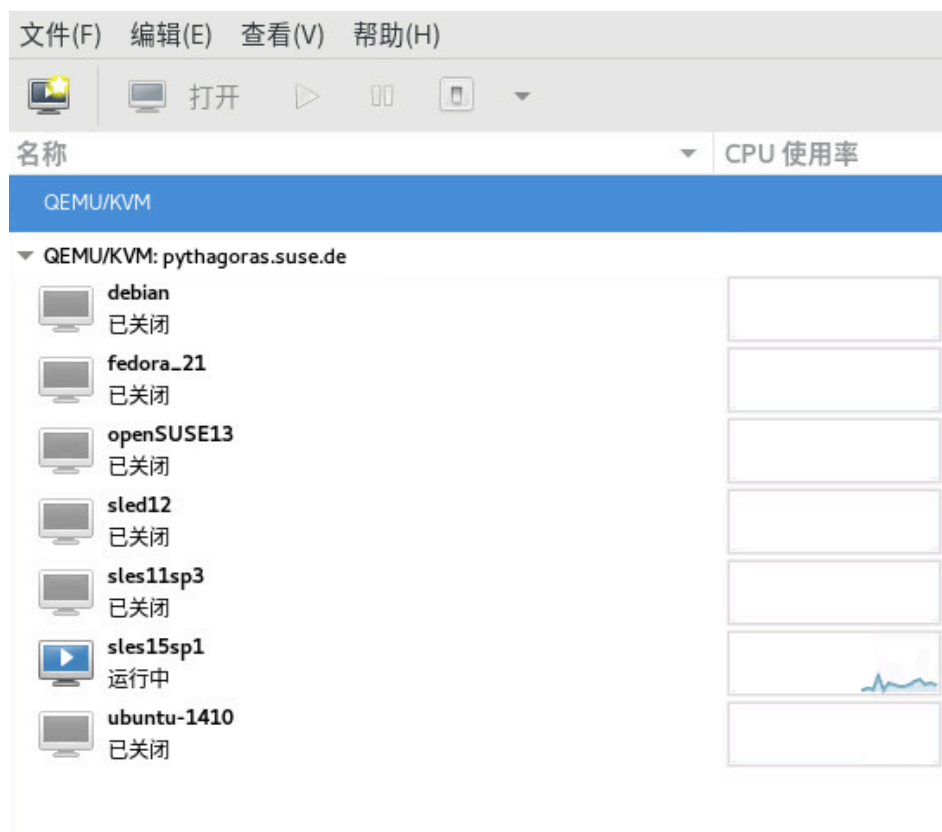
文件(F) 编辑(E) 查看(V) 帮助(H)

打开

名称

CPU 使用率

QEMU/KVM

QEMU/KVM: pythagoras.suse.de

debian
已关闭

fedora_21
已关闭

openSUSE13
已关闭

sled12
已关闭

sles11sp3
已关闭

sles15sp1
运行中

ubuntu-1410
已关闭